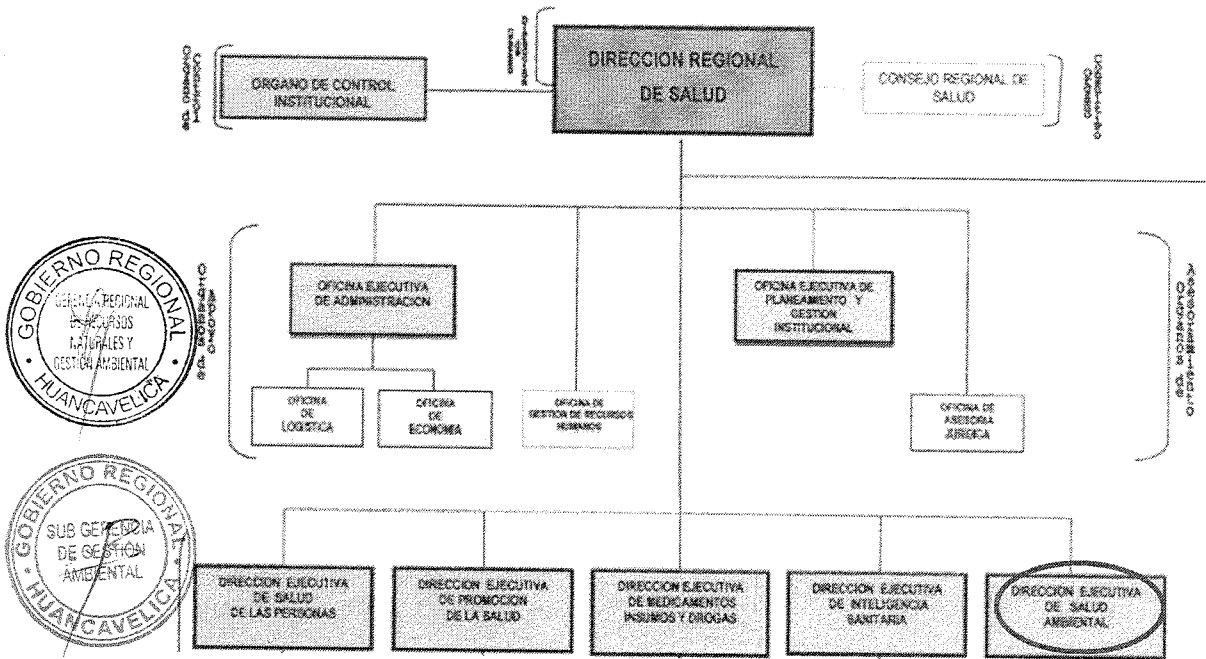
ORGANO DE CONTROL INSTITUCIONAL

DIRECCION REGIONAL DE SALUD

CONSEJO REGIONAL DE SALUD

OFICINA EJECUTIVA DE ADMINISTRACION

OFICINA EJECUTIVA DE PLANEAMIENTO Y GESTION INSTITUCIONAL

OFICINA DE LOGISTICA

OFICINA DE ECONOMIA

OFICINA DE GESTION DE RECURSOS HUMANOS

OFICINA DE ASESORIA JURIDICA

DIRECCION EJECUTIVA DE SALUD DE LAS PERSONAS

DIRECCION EJECUTIVA DE PROMOCION DE LA SALUD

DIRECCION EJECUTIVA DE MEDICAMENTOS INSUMOS Y DROGAS

DIRECCION EJECUTIVA DE INTELIGENCIA SANITARIA

DIRECCION EJECUTIVA DE SALUD AMBIENTAL

GOBIERNO REGIONAL
GERENCIA REGIONAL DE RECURSOS NATURALES Y GESTION AMBIENTAL
HUANCAVELICA

GOBIERNO REGIONAL
SUB GERENCIA DE GESTION AMBIENTAL
HUANCAVELICA